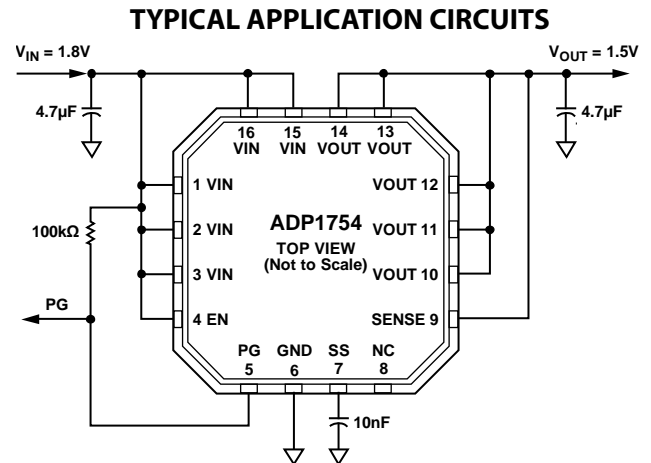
TYPICAL APPLICATION CIRCUITS

$V_{IN}$ = 1.8V

$V_{OUT}$ = 1.5V

4.7µF

4.7µF

16 VIN

15 VIN

14 VOUT

13 VOUT

1 VIN

2 VIN

3 VIN

4 EN

100kΩ

PG

ADP1754

TOP VIEW (Not to Scale)

VOUT 12

VOUT 11

VOUT 10

SENSE 9

PG 5

GND 6

SS 7

NC 8

10nF